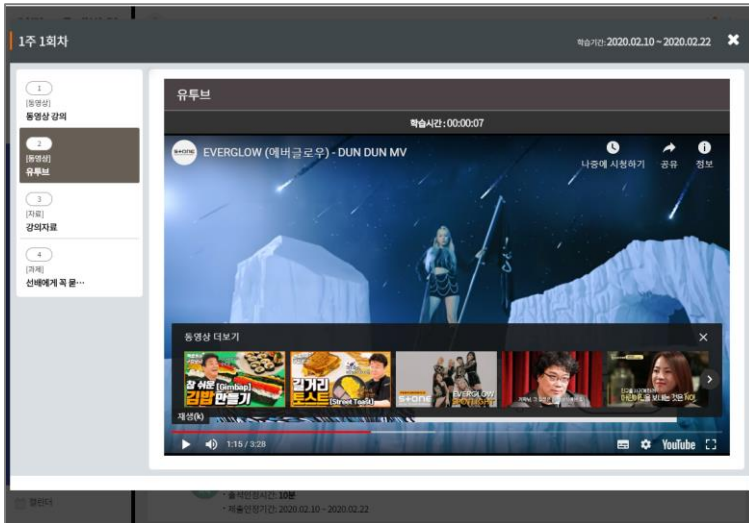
1주 1회차

학습기간: 2020.02.10 ~ 2020.02.22

1
[동영상]
동영상 강의

2
[동영상]
유투브

3
[자료]
강의자료

4
[과제]
선배에게 꼭 묻…

유투브

학습시간 : 00:00:07

EVERGLOW (에버글로우) - DUN DUN MV

나중에 시청하기 공유 정보

동영상 더보기

참 쉬운 [Gimbap] 김밥 만들기

길거리 [Street Toast] 토스트

EVERGLOW

재생(k)

1:15 / 3:28

YouTube

캘린더

· 출석인정시간: 10분
· 제출인정기간: 2020.02.10 ~ 2020.02.22